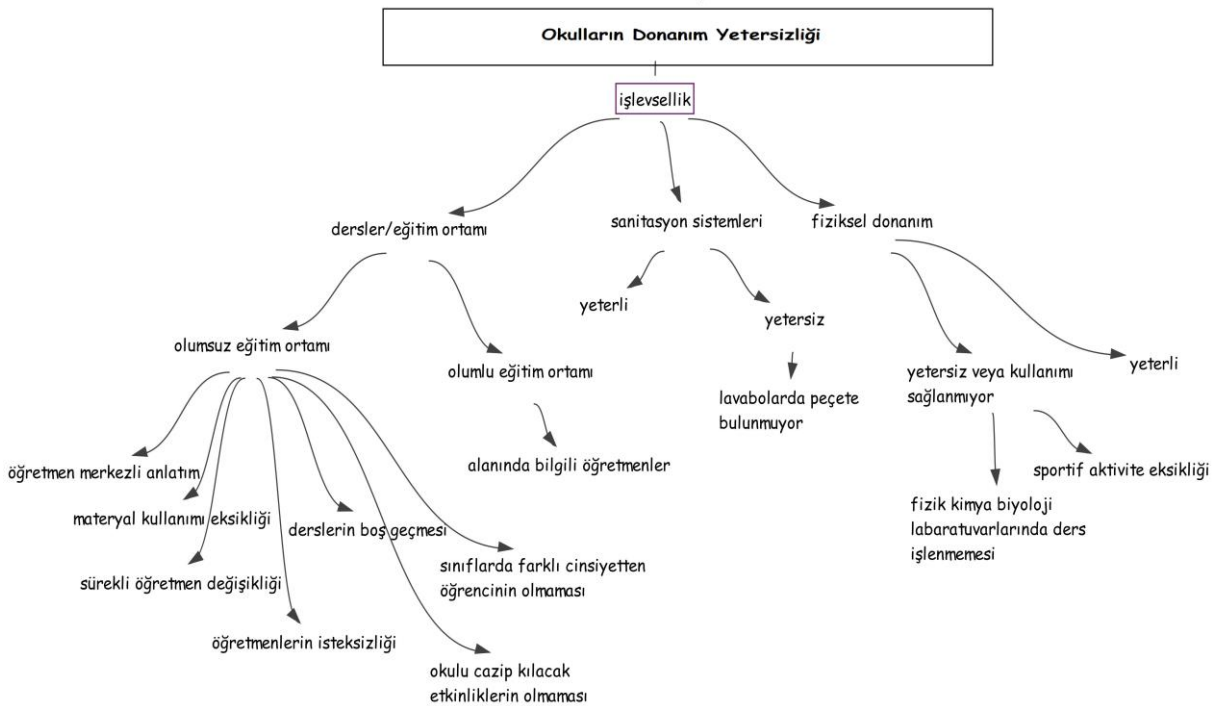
Okulların Donanım Yetersizliği

işlevsellik

dersler/eğitim ortamı

sanitasyon sistemleri

fiziksel donanım

olumsuz eğitim ortamı

olumlu eğitim ortamı

yeterli

yetersiz

lavabolarda peçete bulunmuyor

yetersiz veya kullanımı sağlanmıyor

yeterli

alanında bilgili öğretmenler

öğretmen merkezli anlatım

materyal kullanımı eksikliği

derslerin boş geçmesi

sürekli öğretmen değişikliği

sınıflarda farklı cinsiyetten öğrencinin olmaması

öğretmenlerin isteksizliği

okulu cazip kılacak etkinliklerin olmaması

sportif aktivite eksikliği

fizik kimya biyoloji labaratuvarlarında ders işlenmemesi